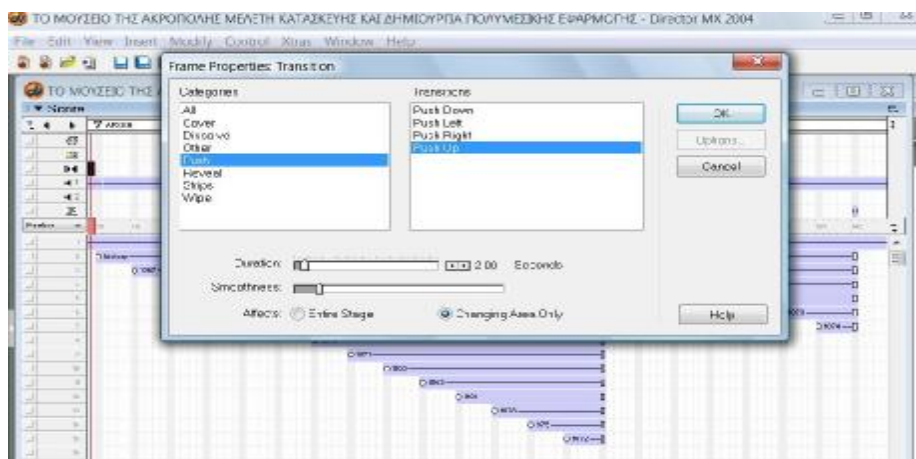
ΤΟ ΜΟΥΣΕΙΟ ΤΗΣ ΑΚΡΟΠΟΛΗΣ ΜΕΛΕΤΗ ΚΑΤΑΣΚΕΥΗΣ ΚΑΙ ΔΗΜΙΟΥΡΓΙΑ ΠΟΛΥΜΕΣΙΚΗΣ ΕΦΑΡΜΟΓΗΣ - Director MX 2004

File Edit View Insert Modify Control Xtras Window Help

ΤΟ ΜΟΥΣΕΙΟ ΤΗΣ

Score

Frame Properties: Transition

Categories
All
Cover
Dissolve
Other
Push
Reveal
Strips
Wipe

Transitions
Push Down
Push Left
Push Right
Push Up

OK
Options...
Cancel

Duration: 2.00 Seconds
Smoothness:
Affects: Entire Stage Changing Area Only

Help